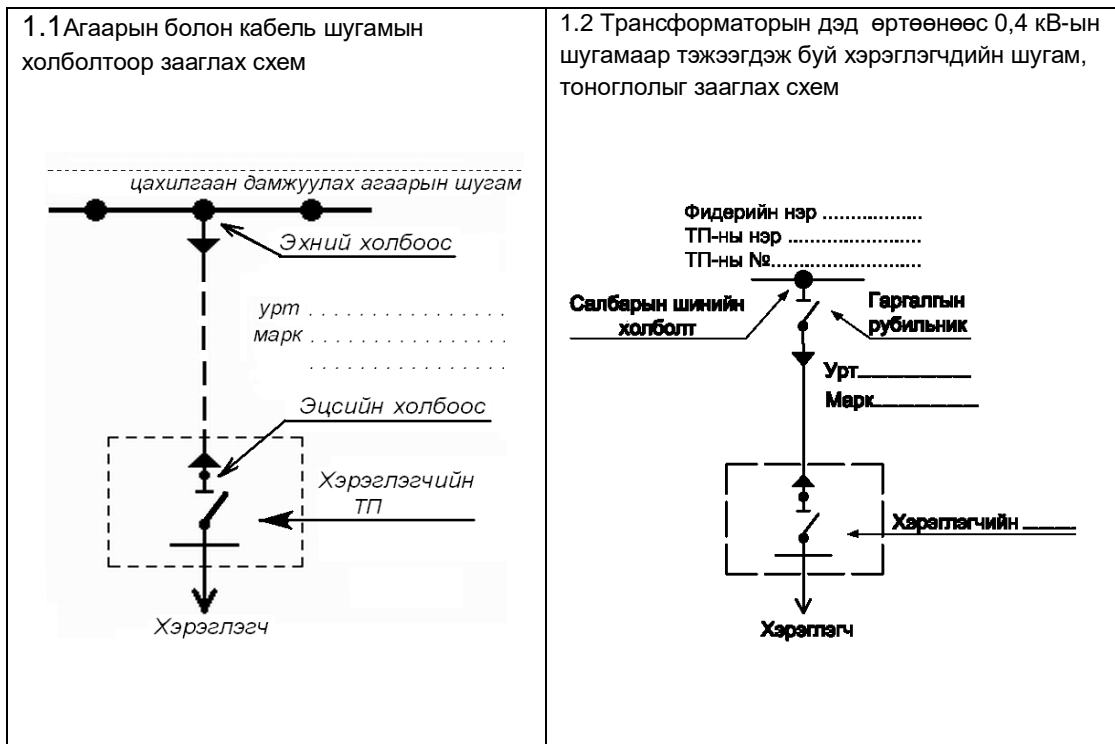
| 1.1 Агаарын болон кабель шугамын холболтоор зааглах схем | 1.2 Трансформаторын дэд өртөөнөөс 0,4 кВ-ын шугамаар тэжээгдэж буй хэрэглэгчдийн шугам, тоноглолыг зааглах схем |
|---|---|
| цахилгаан дамжуулах агаарын шугам<br>Эхний холбоос<br>урт . . . . . . . . . . . . . . .<br>марк . . . . . . . . . . . . . . .<br>. . . . . . . . . . . . . . .<br>Эцсийн холбоос<br>Хэрэглэгчийн ТП<br>Хэрэглэгч | Фидерийн нэр ..................<br>ТП-ны нэр ........................<br>ТП-ны № ..........................<br>Салбарын шинийн холболт<br>Гаргалгын рубильник<br>Урт____________<br>Марк___________<br>Хэрэглэгчийн ______<br>Хэрэглэгч |